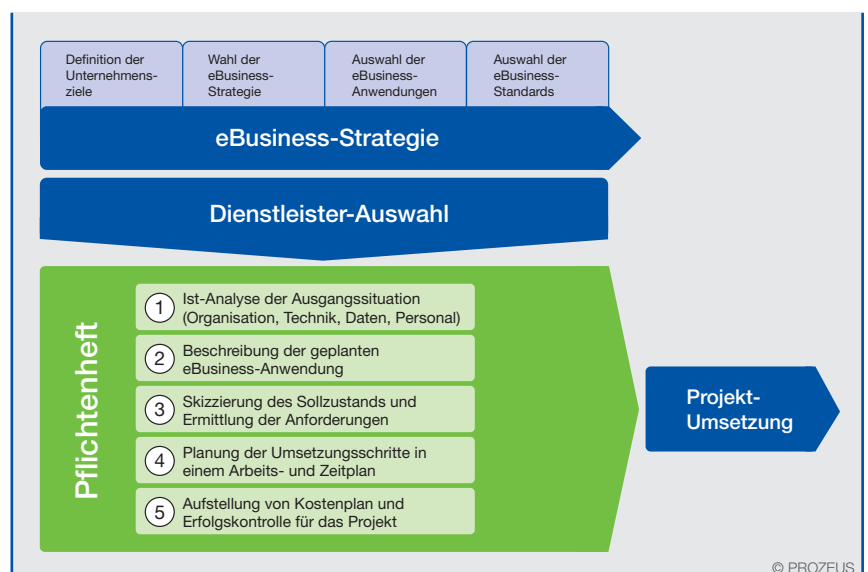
Definition der Unternehmensziele

Wahl der eBusiness-Strategie

Auswahl der eBusiness-Anwendungen

Auswahl der eBusiness-Standards

eBusiness-Strategie

Dienstleister-Auswahl

Pflichtenheft

1 Ist-Analyse der Ausgangssituation (Organisation, Technik, Daten, Personal)

2 Beschreibung der geplanten eBusiness-Anwendung

3 Skizzierung des Sollzustands und Ermittlung der Anforderungen

4 Planung der Umsetzungsschritte in einem Arbeits- und Zeitplan

5 Aufstellung von Kostenplan und Erfolgskontrolle für das Projekt

Projekt-Umsetzung

© PROZEUS